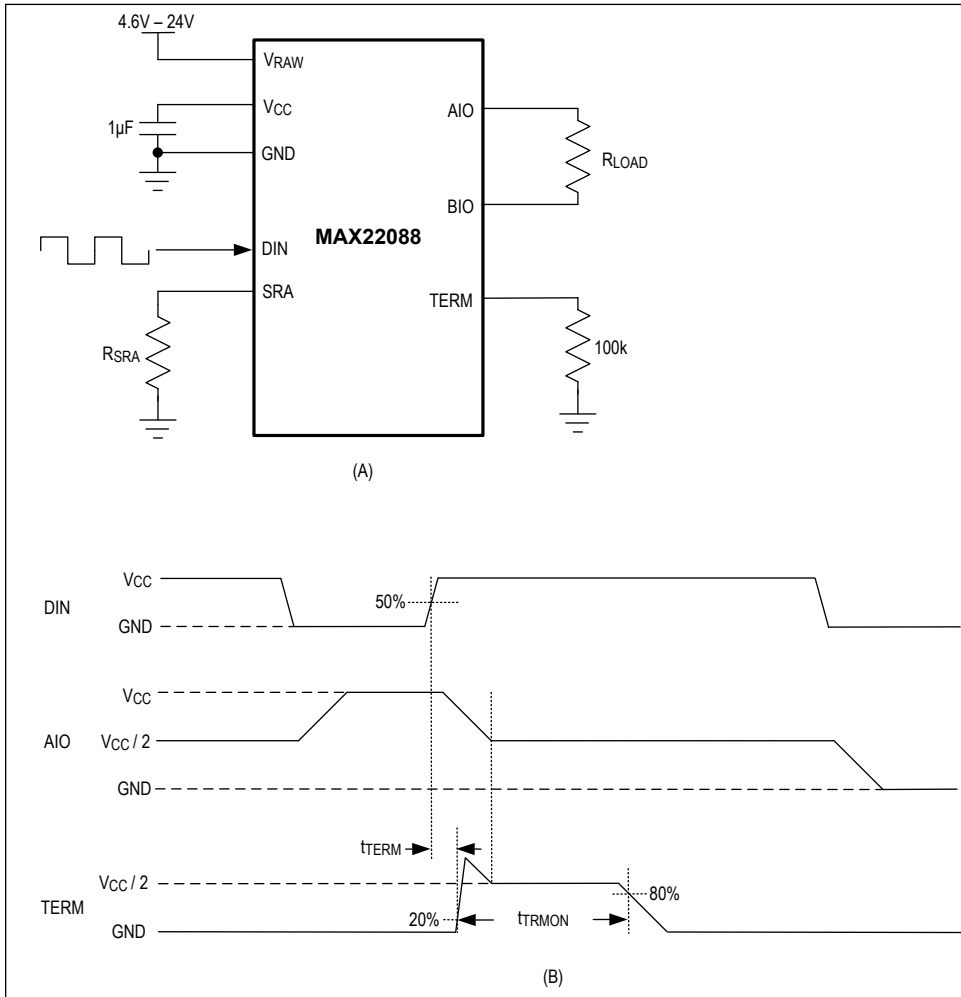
4.6V – 24V
$V_{RAW}$
$V_{CC}$
1µF
GND
AIO
$R_{LOAD}$
BIO
DIN
MAX22088
SRA
TERM
$R_{SRA}$
100k
(A)

$V_{CC}$
DIN
50%
GND
$V_{CC}$
AIO
$V_{CC}$ / 2
GND
$t_{TERM}$
$V_{CC}$ / 2
80%
TERM
20%
$t_{TRMON}$
GND
(B)